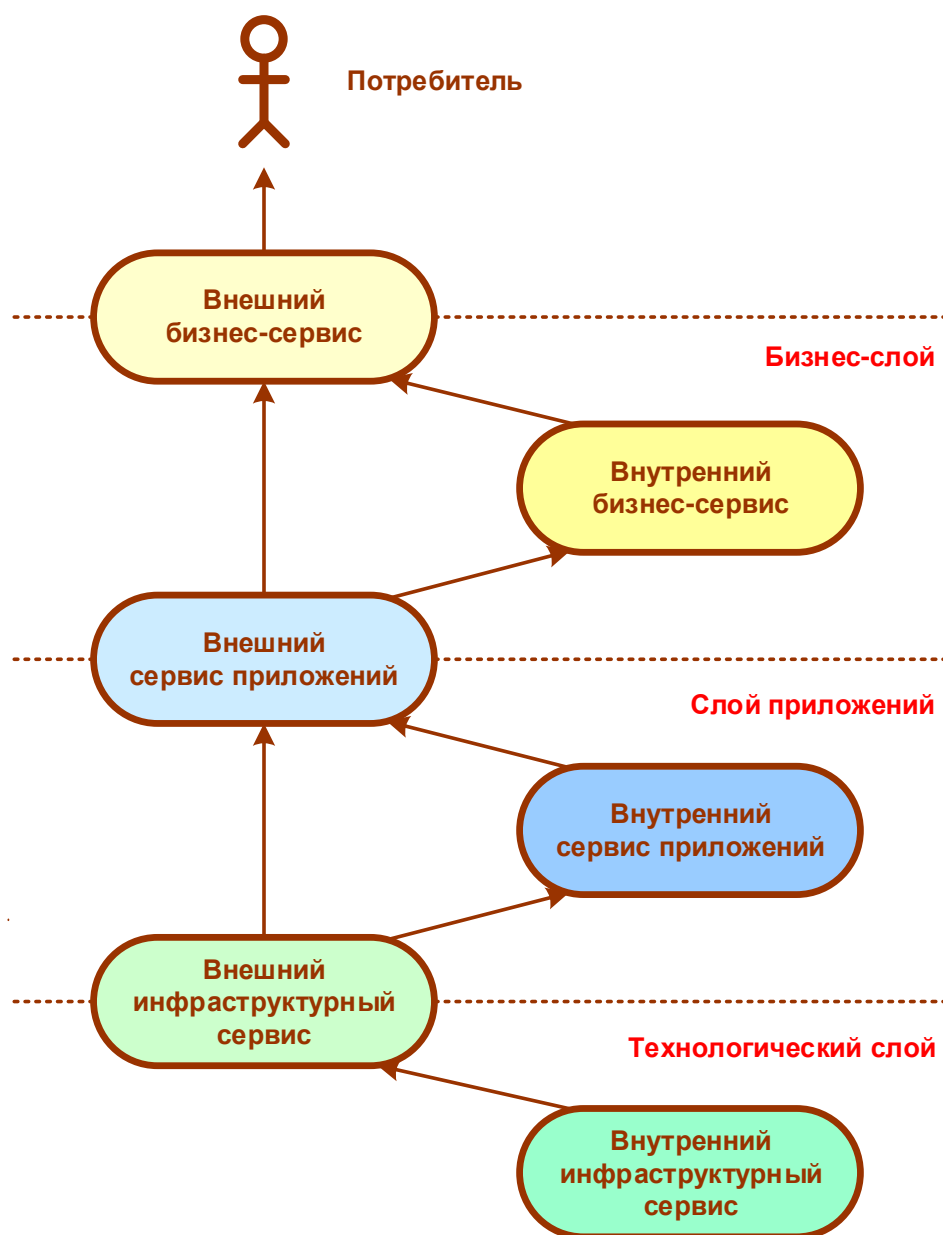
Потребитель

Внешний бизнес-сервис

Бизнес-слой

Внутренний бизнес-сервис

Внешний сервис приложений

Слой приложений

Внутренний сервис приложений

Внешний инфраструктурный сервис

Технологический слой

Внутренний инфраструктурный сервис